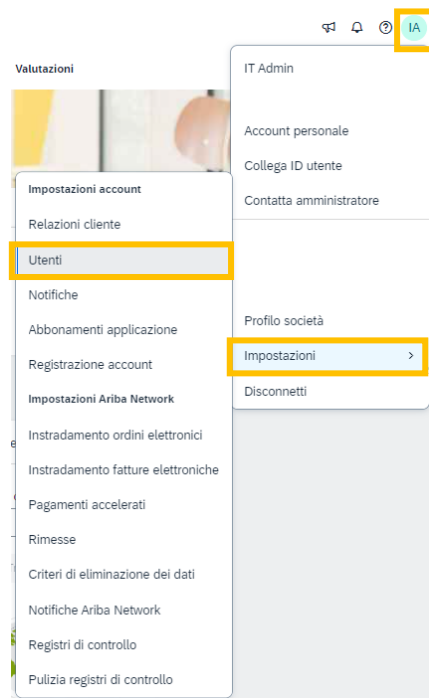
IA

Valutazioni

IT Admin

Account personale

Collega ID utente

Contatta amministratore

Impostazioni account

Relazioni cliente

Utenti

Notifiche

Abbonamenti applicazione

Registrazione account

Impostazioni Ariba Network

Instradamento ordini elettronici

Instradamento fatture elettroniche

Pagamenti accelerati

Rimesse

Criteri di eliminazione dei dati

Notifiche Ariba Network

Registri di controllo

Pulizia registri di controllo

Profilo società

Impostazioni >

Disconnetti

e